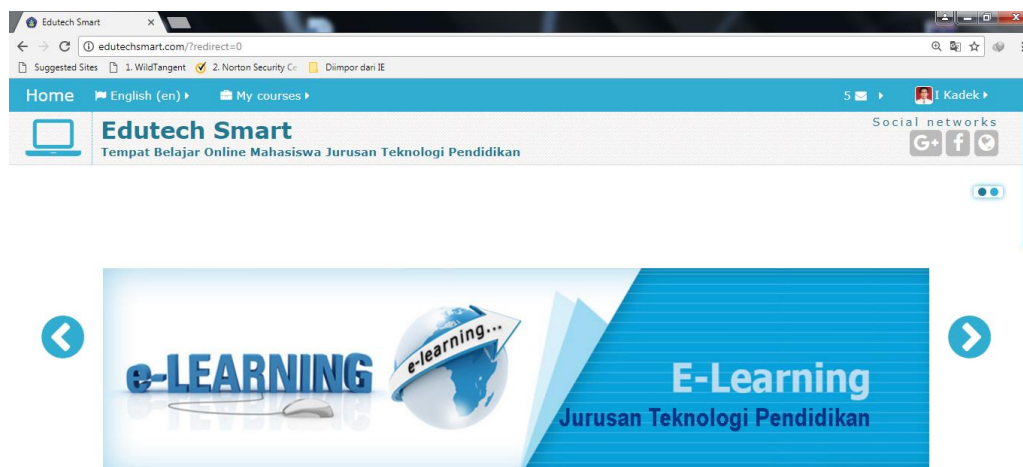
Edutech Smart
edutechsmart.com/?redirect=0
Suggested Sites 1. WildTangent 2. Norton Security Ce Diimpor dari IE

Home English (en) My courses 5 I Kadek

Edutech Smart
Tempat Belajar Online Mahasiswa Jurusan Teknologi Pendidikan

Social networks

e-LEARNING e-learning...

E-Learning
Jurusan Teknologi Pendidikan